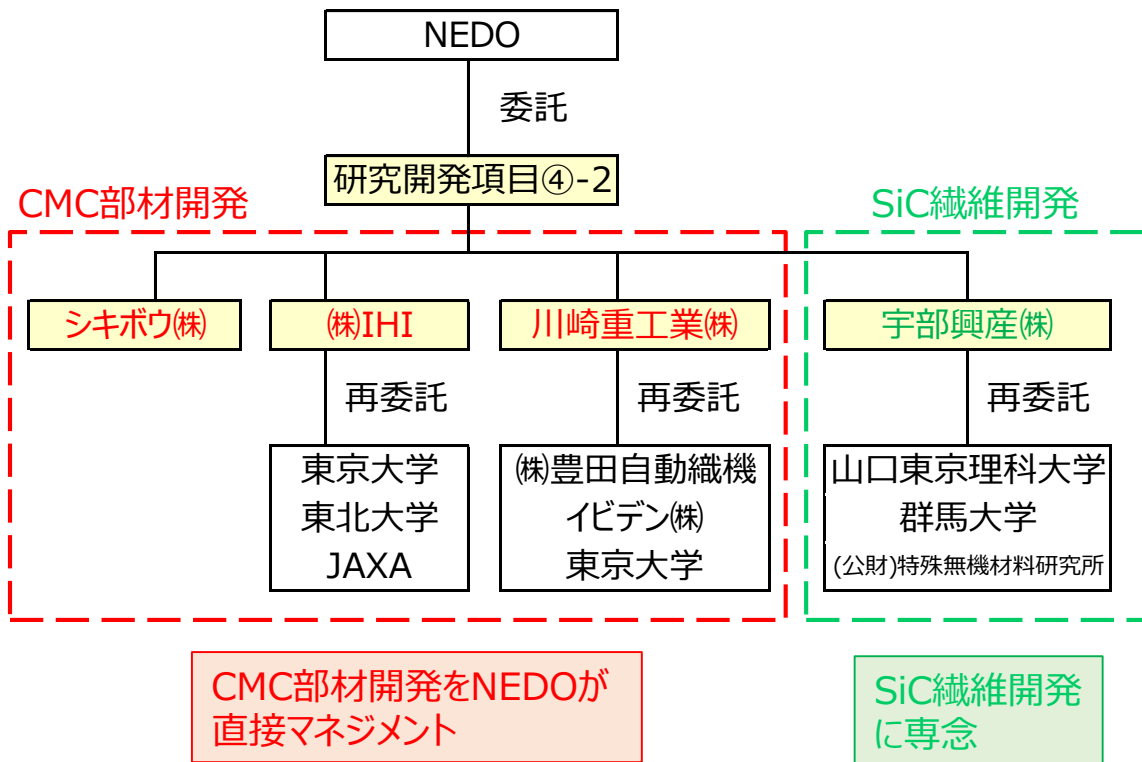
NEDO

委託

研究開発項目④-2

CMC部材開発

SiC繊維開発

シキボウ㈱

㈱IHI

再委託

東京大学
東北大学
JAXA

川崎重工業㈱

再委託

㈱豊田自動織機
イビデン㈱
東京大学

宇部興産㈱

再委託

山口東京理科大学
群馬大学
(公財)特殊無機材料研究所

CMC部材開発をNEDOが直接マネジメント

SiC繊維開発に専念